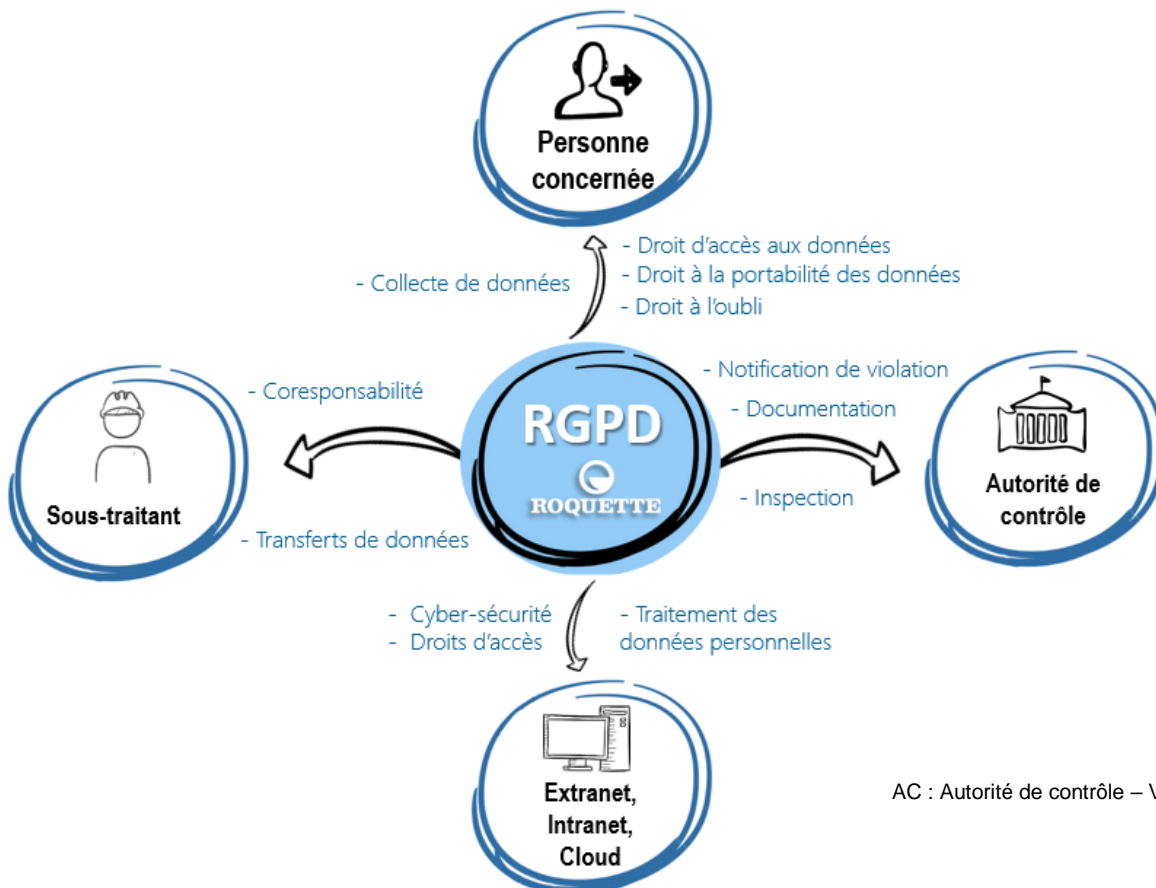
Personne concernée

- Collecte de données

- Droit d'accès aux données
- Droit à la portabilité des données
- Droit à l'oubli

- Coresponsabilité

Sous-traitant

- Transferts de données

RGPD
ROQUETTE

- Notification de violation
- Documentation

- Inspection

Autorité de contrôle

- Cyber-sécurité
- Droits d'accès

- Traitement des données personnelles

Extranet, Intranet, Cloud

AC : Autorité de contrôle – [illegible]